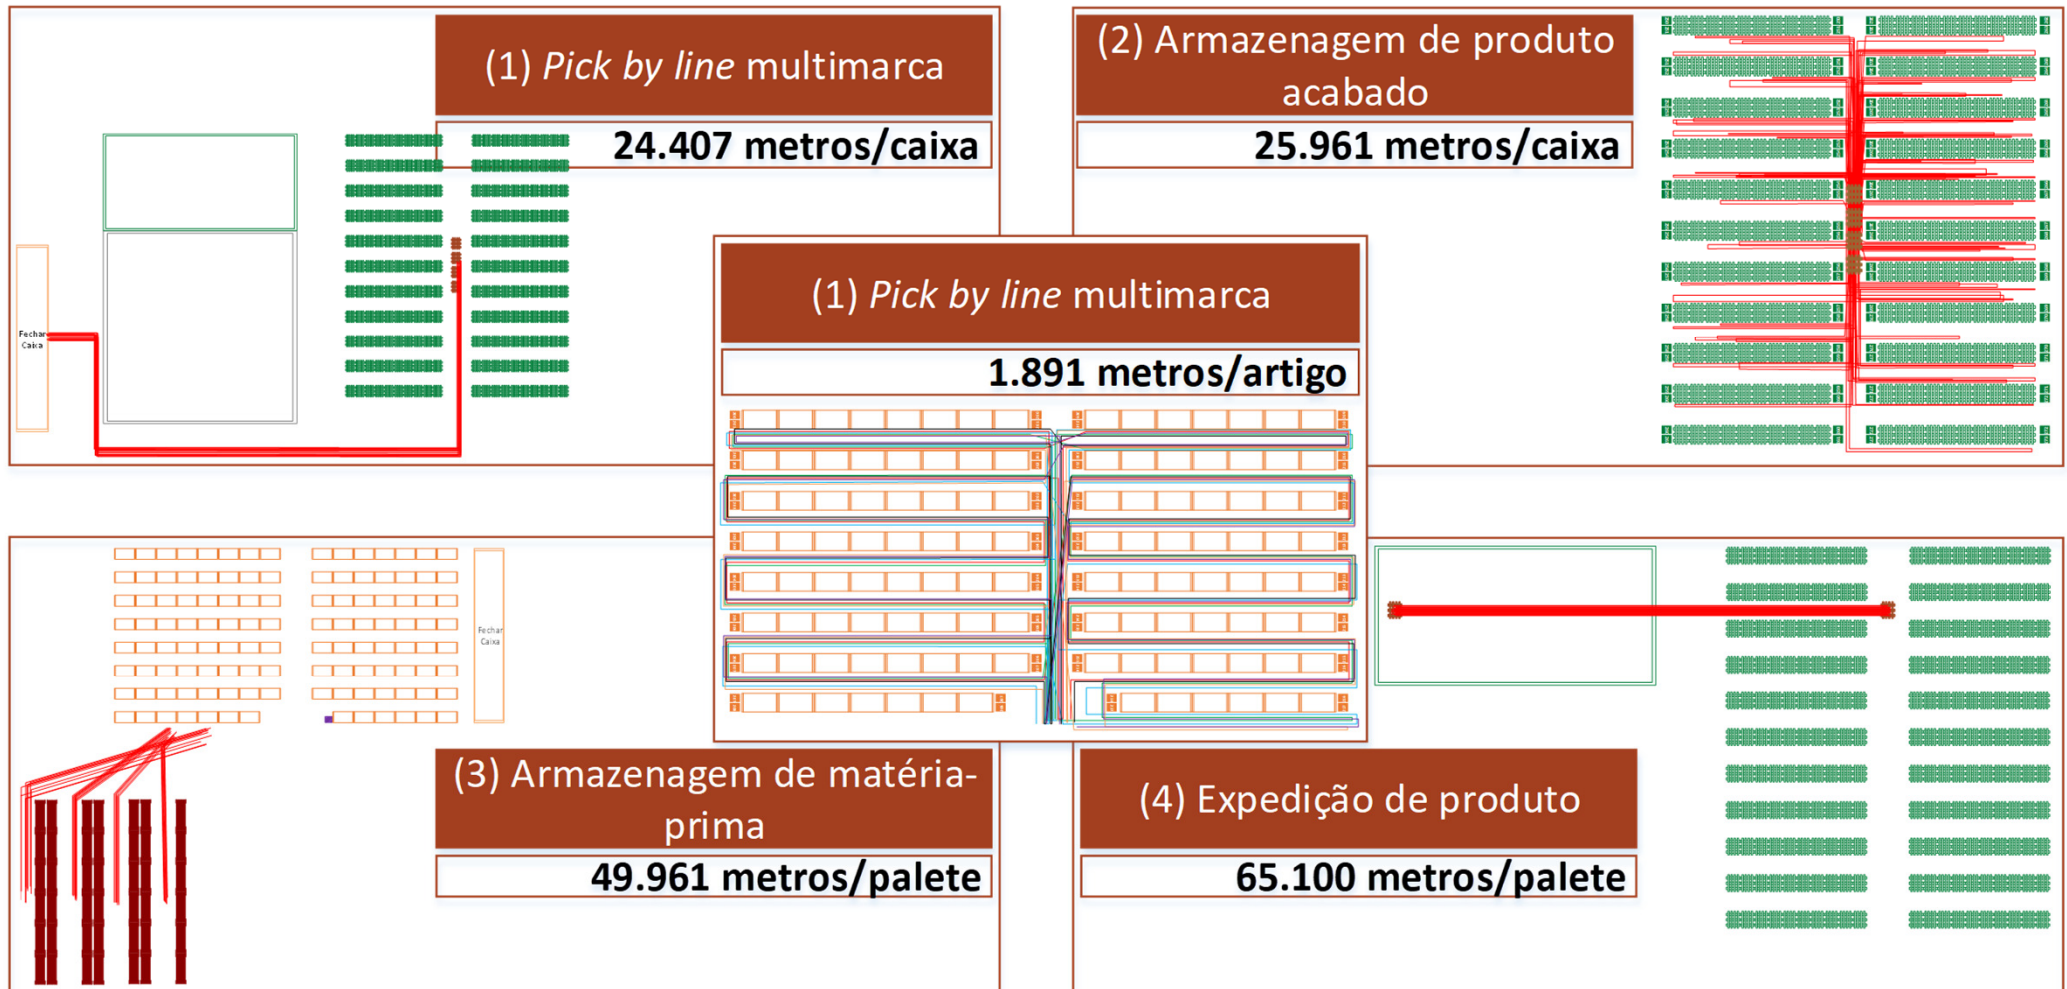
(1) *Pick by line* multimarca

24.407 metros/caixa

Fechar Caixa

(2) Armazenagem de produto acabado

25.961 metros/caixa

(1) *Pick by line* multimarca

1.891 metros/artigo

Fechar Caixa

(3) Armazenagem de matéria-prima

49.961 metros/palete

(4) Expedição de produto

65.100 metros/palete